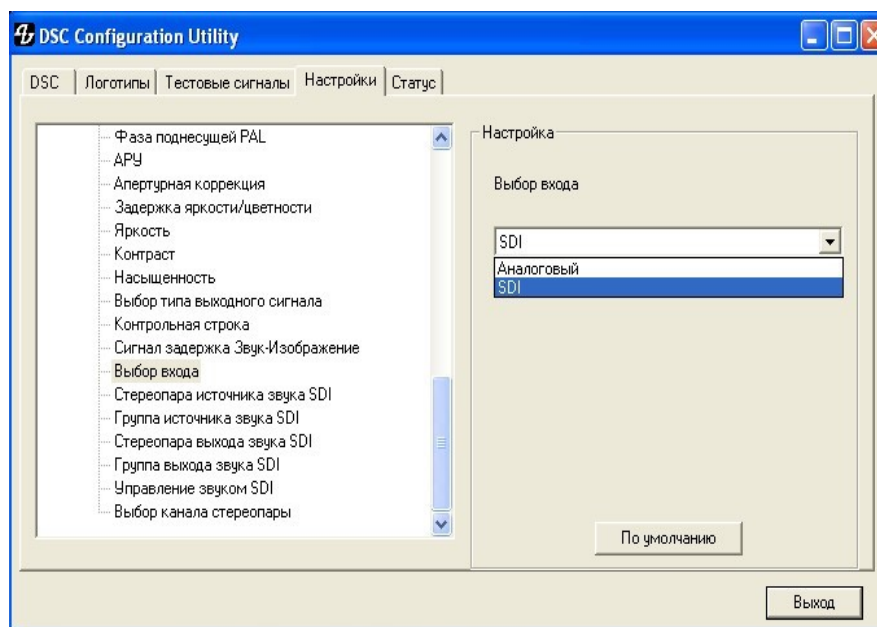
DSC Configuration Utility

DSC | Логотипы | Тестовые сигналы | Настройки | Статус

Фаза поднесущей PAL
АРУ
Апертурная коррекция
Задержка яркости/цветности
Яркость
Контраст
Насыщенность
Выбор типа выходного сигнала
Контрольная строка
Сигнал задержка Звук-Изображение
Выбор входа
Стереопара источника звука SDI
Группа источника звука SDI
Стереопара выхода звука SDI
Группа выхода звука SDI
Управление звуком SDI
Выбор канала стереопары

Настройка

Выбор входа

SDI

Аналоговый
SDI

По умолчанию

Выход